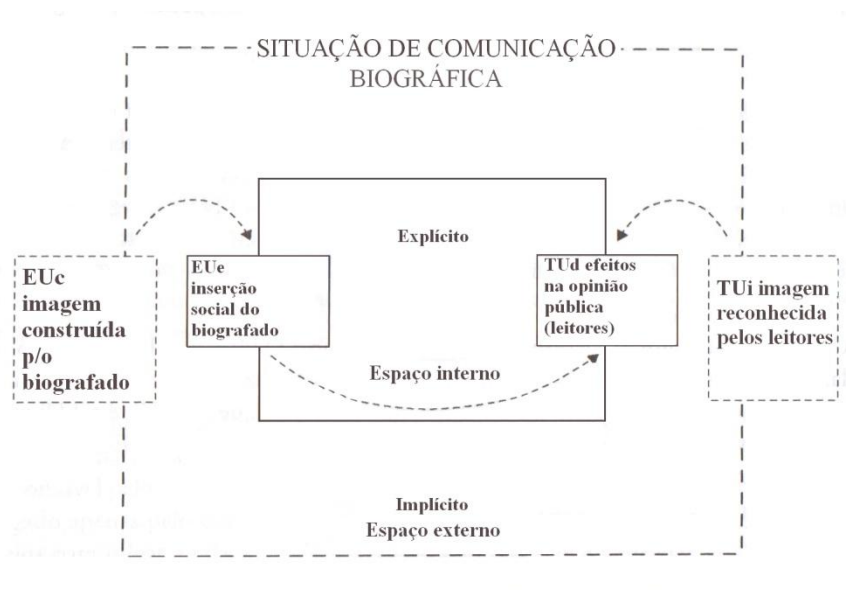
SITUAÇÃO DE COMUNICAÇÃO BIOGRÁFICA

Explícito

EUc imagem construída p/o biografado

EUe inserção social do biografado

TUd efeitos na opinião pública (leitores)

TUi imagem reconhecida pelos leitores

Espaço interno

Implícito
Espaço externo